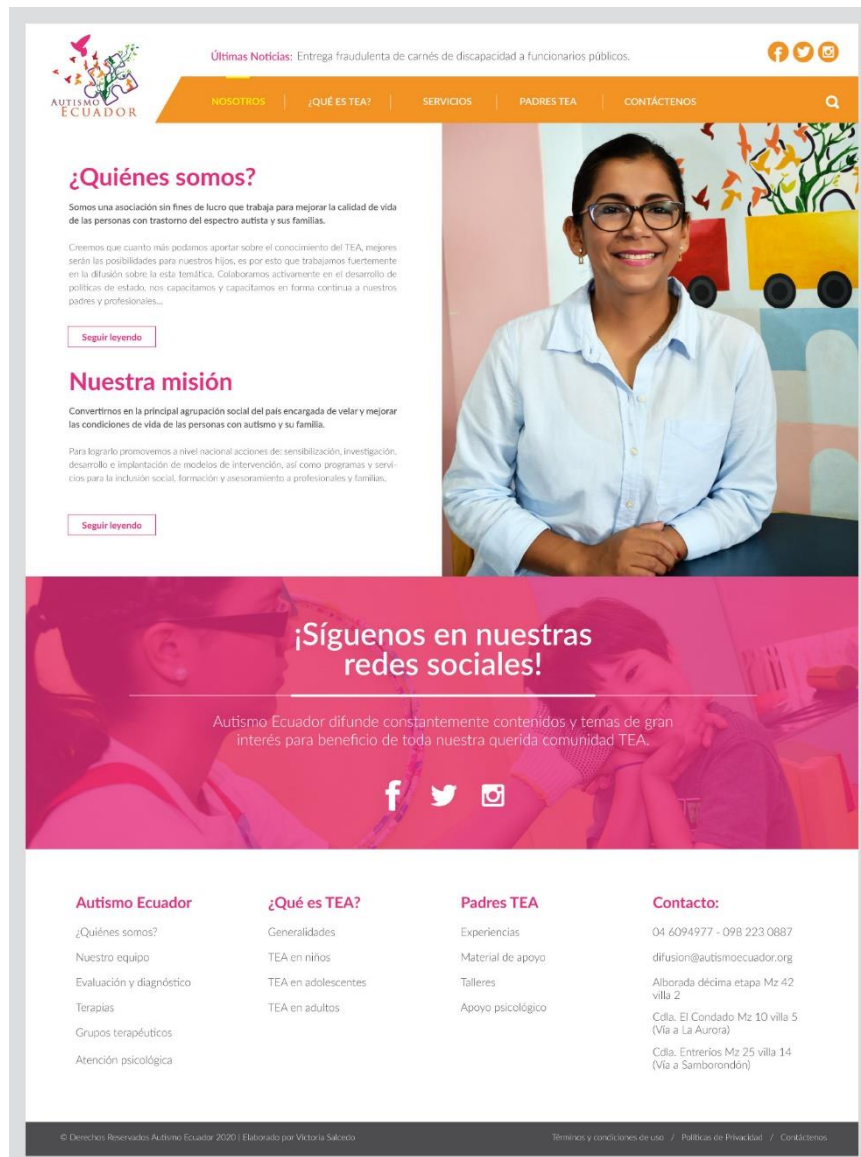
AUTISMO ECUADOR

Últimas Noticias: Entrega fraudulenta de carnés de discapacidad a funcionarios públicos.

NOSOTROS | ¿QUÉ ES TEA? | SERVICIOS | PADRES TEA | CONTÁCTENOS

¿Quiénes somos?

Somos una asociación sin fines de lucro que trabaja para mejorar la calidad de vida de las personas con trastorno del espectro autista y sus familias.

Creemos que cuanto más podamos aportar sobre el conocimiento del TEA, mejores serán las posibilidades para nuestros hijos, es por esto que trabajamos fuertemente en la difusión sobre la esta temática. Colaboramos activamente en el desarrollo de políticas de estado, nos capacitamos y capacitamos en forma continua a nuestros padres y profesionales...

Seguir leyendo

Nuestra misión

Convertirnos en la principal agrupación social del país encargada de velar y mejorar las condiciones de vida de las personas con autismo y su familia.

Para lograrlo promovemos a nivel nacional acciones de: sensibilización, investigación, desarrollo e implantación de modelos de intervención, así como programas y servicios para la inclusión social, formación y asesoramiento a profesionales y familias.

Seguir leyendo

¡Síguenos en nuestras redes sociales!

Autismo Ecuador difunde constantemente contenidos y temas de gran interés para beneficio de toda nuestra querida comunidad TEA.

Autismo Ecuador
¿Quiénes somos?
Nuestro equipo
Evaluación y diagnóstico
Terapias
Grupos terapéuticos
Atención psicológica

¿Qué es TEA?
Generalidades
TEA en niños
TEA en adolescentes
TEA en adultos

Padres TEA
Experiencias
Material de apoyo
Talleres
Apoyo psicológico

Contacto:
04 6094977 - 098 223 0887
difusion@autismoecuador.org
Alborada décima etapa Mz 42 villa 2
Cdla. El Condado Mz 10 villa 5 (Vía a La Aurora)
Cdla. Entrerios Mz 25 villa 14 (Vía a Samborondón)

© Derechos Reservados Autismo Ecuador 2020 | Elaborado por Victoria Salcedo

Términos y condiciones de uso / Políticas de Privacidad / Contáctenos